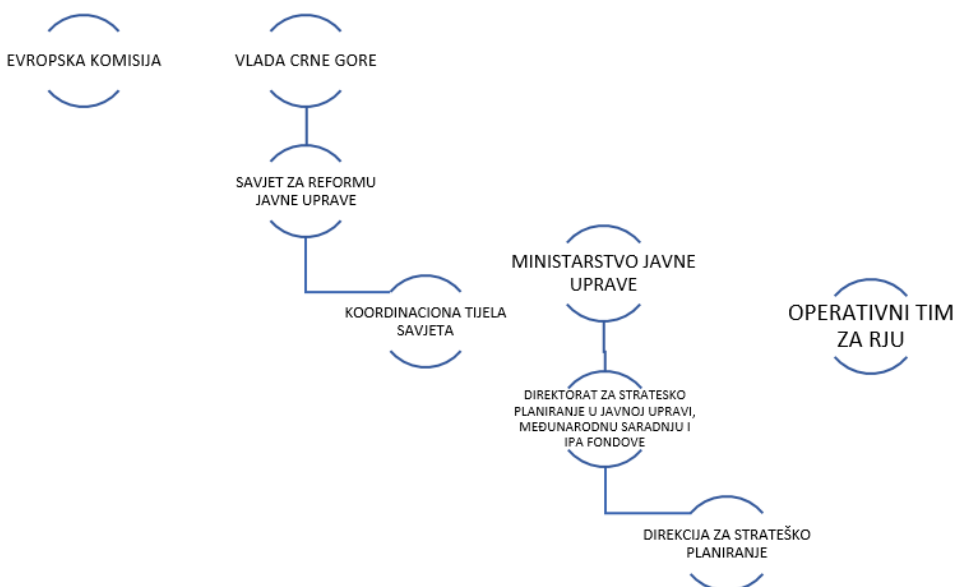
EVROPSKA KOMISIJA

VLADA CRNE GORE

SAVJET ZA REFORMU JAVNE UPRAVE

MINISTARSTVO JAVNE UPRAVE

KOORDINACIONA TIJELA SAVJETA

OPERATIVNI TIM ZA RJU

DIREKTORAT ZA STRATESKO PLANIRANJE U JAVNOJ UPRAVI, MEĐUNARODNU SARADNJU I IPA FONDOVE

DIREKCIJA ZA STRATEŠKO PLANIRANJE